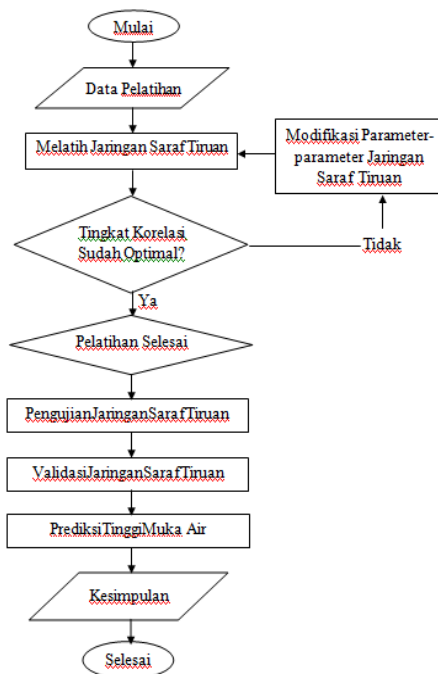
Mulai

Data Pelatihan

Melatih Jaringan Saraf Tiruan

Modifikasi Parameter-parameter Jaringan Saraf Tiruan

Tingkat Korelasi Sudah Optimal?

Tidak

Ya

Pelatihan Selesai

PengujianJaringanSarafTiruan

ValidasiJaringanSarafTiruan

PrediksiTinggiMuka Air

Kesimpulan

Selesai